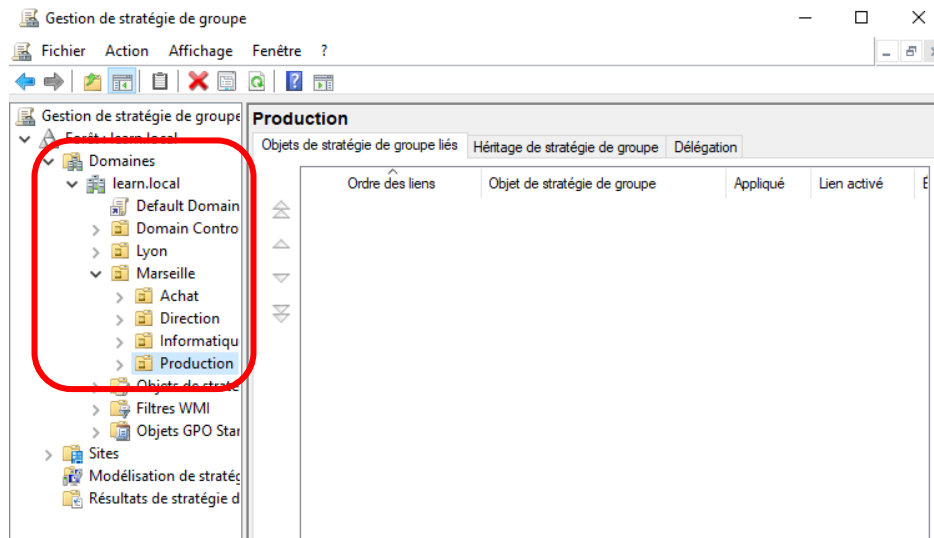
Gestion de stratégie de groupe

Fichier Action Affichage Fenêtre ?

Gestion de stratégie de groupe
Forêt : learn.local
Domaines
learn.local
Default Domain
Domain Contro
Lyon
Marseille
Achat
Direction
Informatiqu
Production
Objets de straté
Filtres WMI
Objets GPO Star
Sites
Modélisation de stratég
Résultats de stratégie d

Production

Objets de stratégie de groupe liés | Héritage de stratégie de groupe | Délégation

| Ordre des liens | Objet de stratégie de groupe | Appliqué | Lien activé | É |
|---|---|---|---|---|